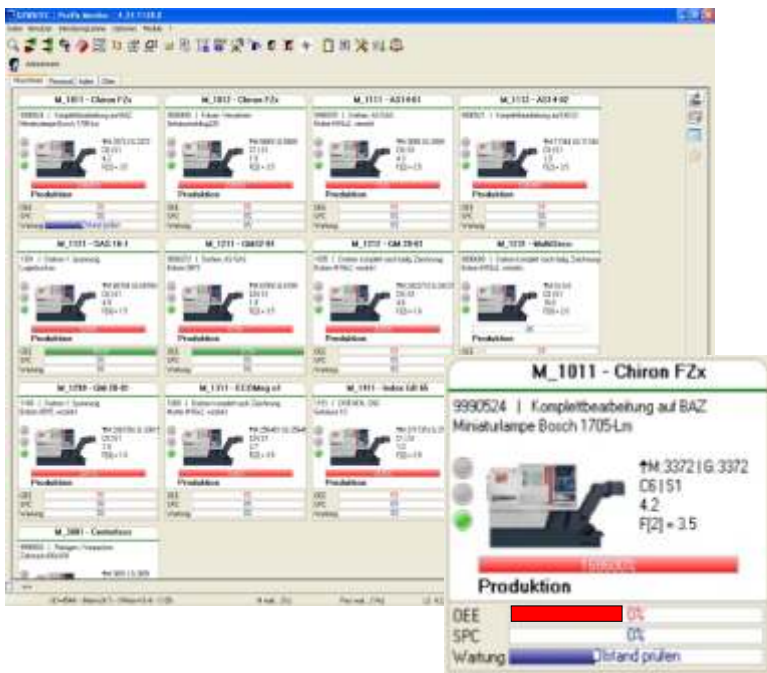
M_1011 - Chiron FZx

9990524 | Komplettbearbeitung auf BAZ Miniaturlampe Bosch 1705-Lm

↑M:3372 | G:3372
C61S1
4.2
F[2] = 3.5

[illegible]

Produktion

OEE
0%

SPC
0%

Wartung
Ölstand prüfen

M_1011 - Chiron FZx

M_1012 - Chiron FZx

M_1111 - AS14-01

M_1112 - AS14-02

M_1131 - GAS 18-1

M_1211 - GMSF01

M_1212 - GM 20-01

M_1231 - MultiDrom

M_1290 - GM 20-01

M_1311 - ECOMatg x1

M_1911 - Index GB 65

M_3001 - Centerbox

Produktion

Produktion

Produktion

Produktion

Produktion

Produktion

Produktion

Produktion

Produktion

Produktion

Produktion

Wartung
Ölstand prüfen